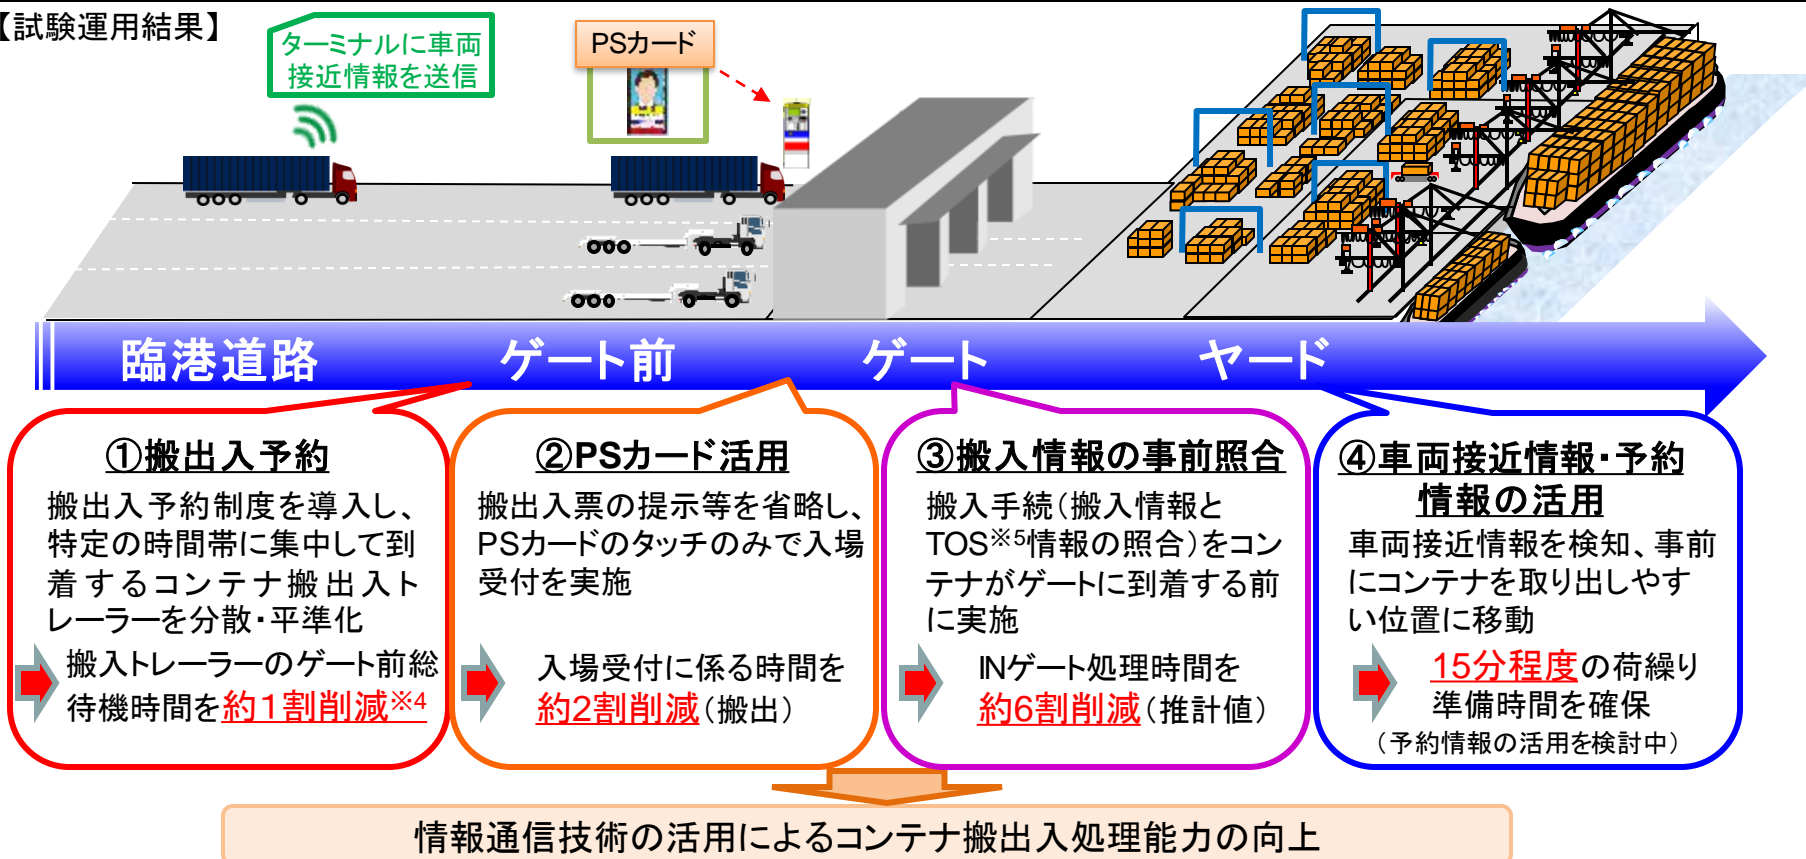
【試験運用結果】

ターミナルに車両接近情報を送信

PSカード

臨港道路　ゲート前　ゲート　ヤード

①搬出入予約
搬出入予約制度を導入し、特定の時間帯に集中して到着するコンテナ搬出入トレーラーを分散・平準化
搬入トレーラーのゲート前総待機時間を約1割削減※4

②PSカード活用
搬出入票の提示等を省略し、PSカードのタッチのみで入場受付を実施
入場受付に係る時間を約2割削減（搬出）

③搬入情報の事前照合
搬入手続（搬入情報とTOS※5情報の照合）をコンテナがゲートに到着する前に実施
INゲート処理時間を約6割削減（推計値）

④車両接近情報・予約情報の活用
車両接近情報を検知、事前にコンテナを取り出しやすい位置に移動
15分程度の荷繰り準備時間を確保
（予約情報の活用を検討中）

情報通信技術の活用によるコンテナ搬出入処理能力の向上